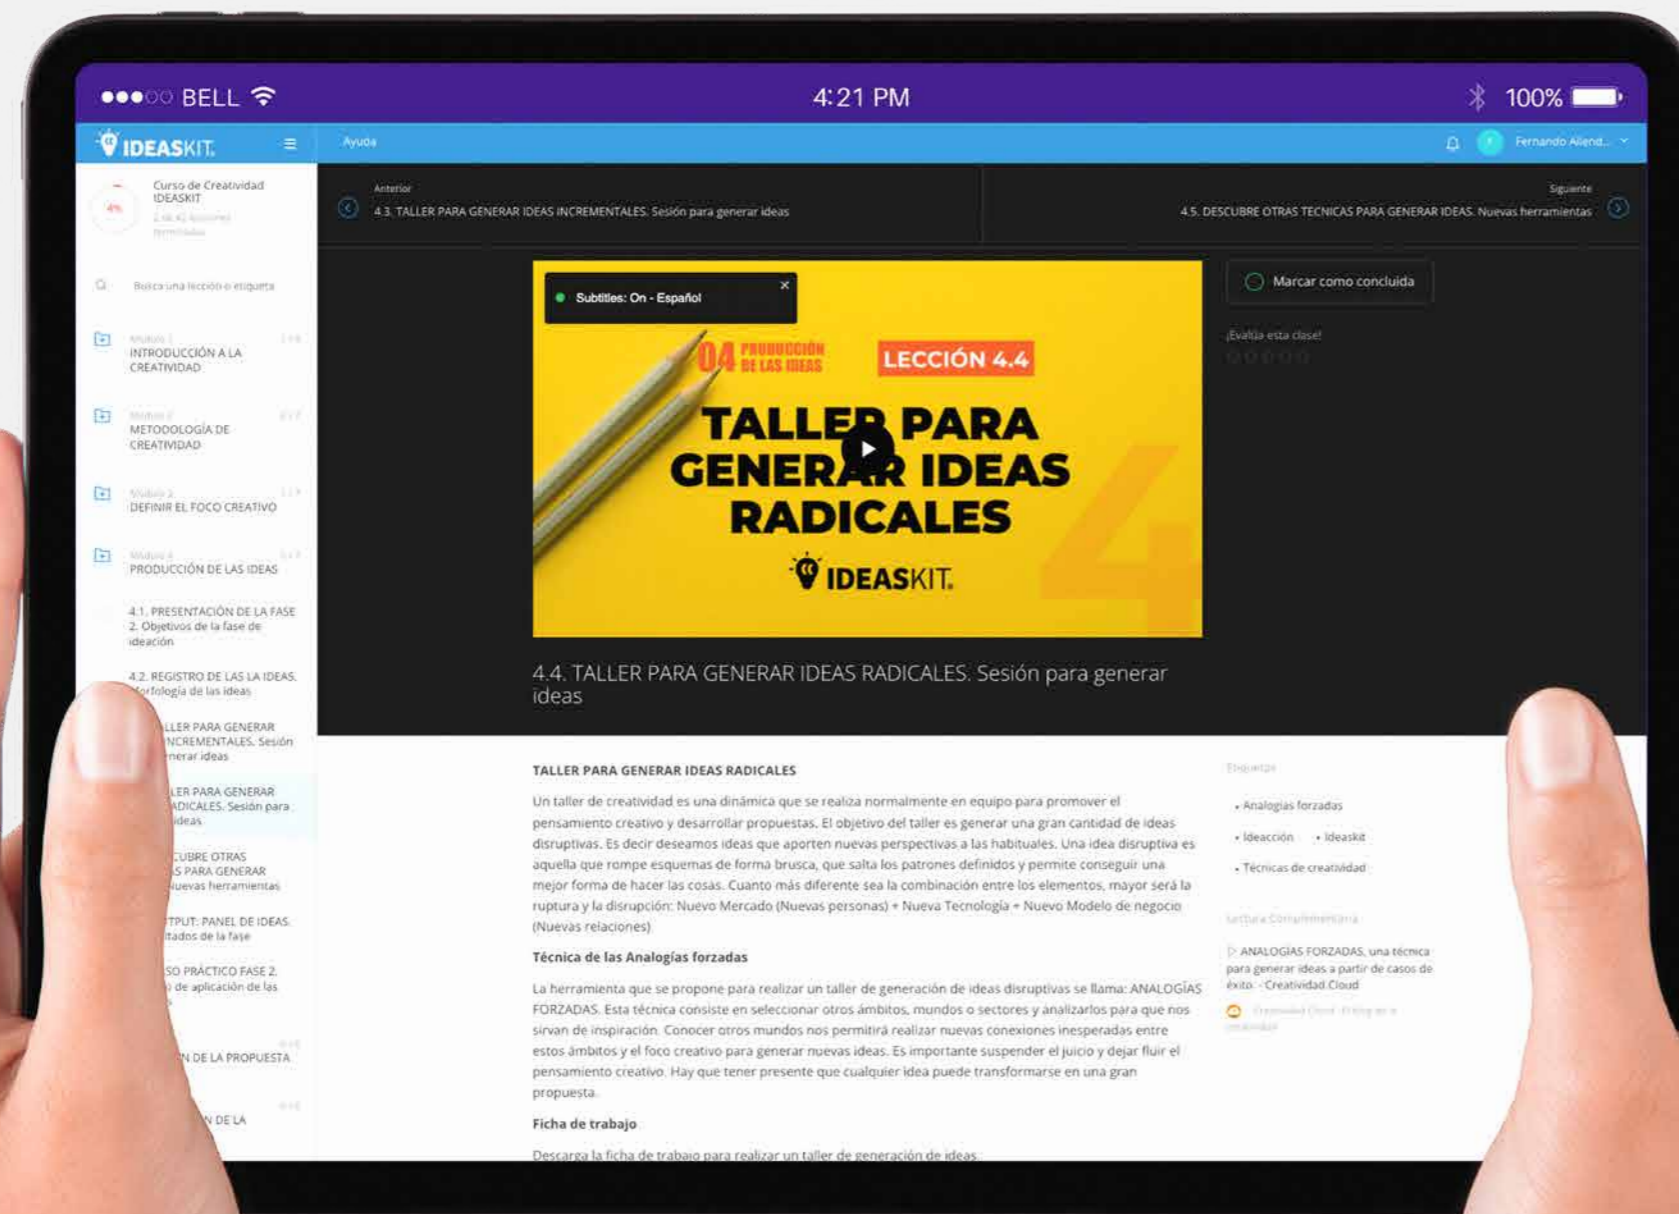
BELL 4:21 PM 100%

IDEASKIT

Ayuda

Fernando Allend...

Curso de Creatividad IDEASKIT
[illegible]

Busca una lección o etiqueta

Módulo 1
INTRODUCCIÓN A LA CREATIVIDAD

Módulo 2
METODOLOGÍA DE CREATIVIDAD

Módulo 3
DEFINIR EL FOCO CREATIVO

Módulo 4
PRODUCCIÓN DE LAS IDEAS

4.1. PRESENTACIÓN DE LA FASE 2. Objetivos de la fase de ideación

4.2. REGISTRO DE LAS LA IDEAS. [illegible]orfología de las ideas

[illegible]LLER PARA GENERAR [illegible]NCREMENTALES. Sesión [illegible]nerar ideas

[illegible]LER PARA GENERAR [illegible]ADICALES. Sesión para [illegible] ideas

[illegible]CUBRE OTRAS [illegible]S PARA GENERAR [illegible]uevas herramientas

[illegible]TPUT: PANEL DE IDEAS. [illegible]tados de la fase

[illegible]SO PRÁCTICO FASE 2. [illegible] de aplicación de las

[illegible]N DE LA PROPUESTA

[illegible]N DE LA

Anterior
4.3. TALLER PARA GENERAR IDEAS INCREMENTALES. Sesión para generar ideas

Siguiente
4.5. DESCUBRE OTRAS TECNICAS PARA GENERAR IDEAS. Nuevas herramientas

Subtitles: On - Español

04 PRODUCCIÓN DE LAS IDEAS

LECCIÓN 4.4

TALLER PARA GENERAR IDEAS RADICALES

IDEASKIT

Marcar como concluida

¡Evalúa esta clase!

4.4. TALLER PARA GENERAR IDEAS RADICALES. Sesión para generar ideas

TALLER PARA GENERAR IDEAS RADICALES

Un taller de creatividad es una dinámica que se realiza normalmente en equipo para promover el pensamiento creativo y desarrollar propuestas. El objetivo del taller es generar una gran cantidad de ideas disruptivas. Es decir deseamos ideas que aporten nuevas perspectivas a las habituales. Una idea disruptiva es aquella que rompe esquemas de forma brusca, que salta los patrones definidos y permite conseguir una mejor forma de hacer las cosas. Cuanto más diferente sea la combinación entre los elementos, mayor será la ruptura y la disrupción: Nuevo Mercado (Nuevas personas) + Nueva Tecnología + Nuevo Modelo de negocio (Nuevas relaciones)

Técnica de las Analogías forzadas

La herramienta que se propone para realizar un taller de generación de ideas disruptivas se llama: ANALOGÍAS FORZADAS. Esta técnica consiste en seleccionar otros ámbitos, mundos o sectores y analizarlos para que nos sirvan de inspiración. Conocer otros mundos nos permitirá realizar nuevas conexiones inesperadas entre estos ámbitos y el foco creativo para generar nuevas ideas. Es importante suspender el juicio y dejar fluir el pensamiento creativo. Hay que tener presente que cualquier idea puede transformarse en una gran propuesta.

Ficha de trabajo

Descarga la ficha de trabajo para realizar un taller de generación de ideas

Etiquetas
• Analogías forzadas
• Ideación • Ideaskit
• Técnicas de creatividad

Lectura Complementaria
ANALOGÍAS FORZADAS, una técnica para generar ideas a partir de casos de éxito · Creatividad Cloud
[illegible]